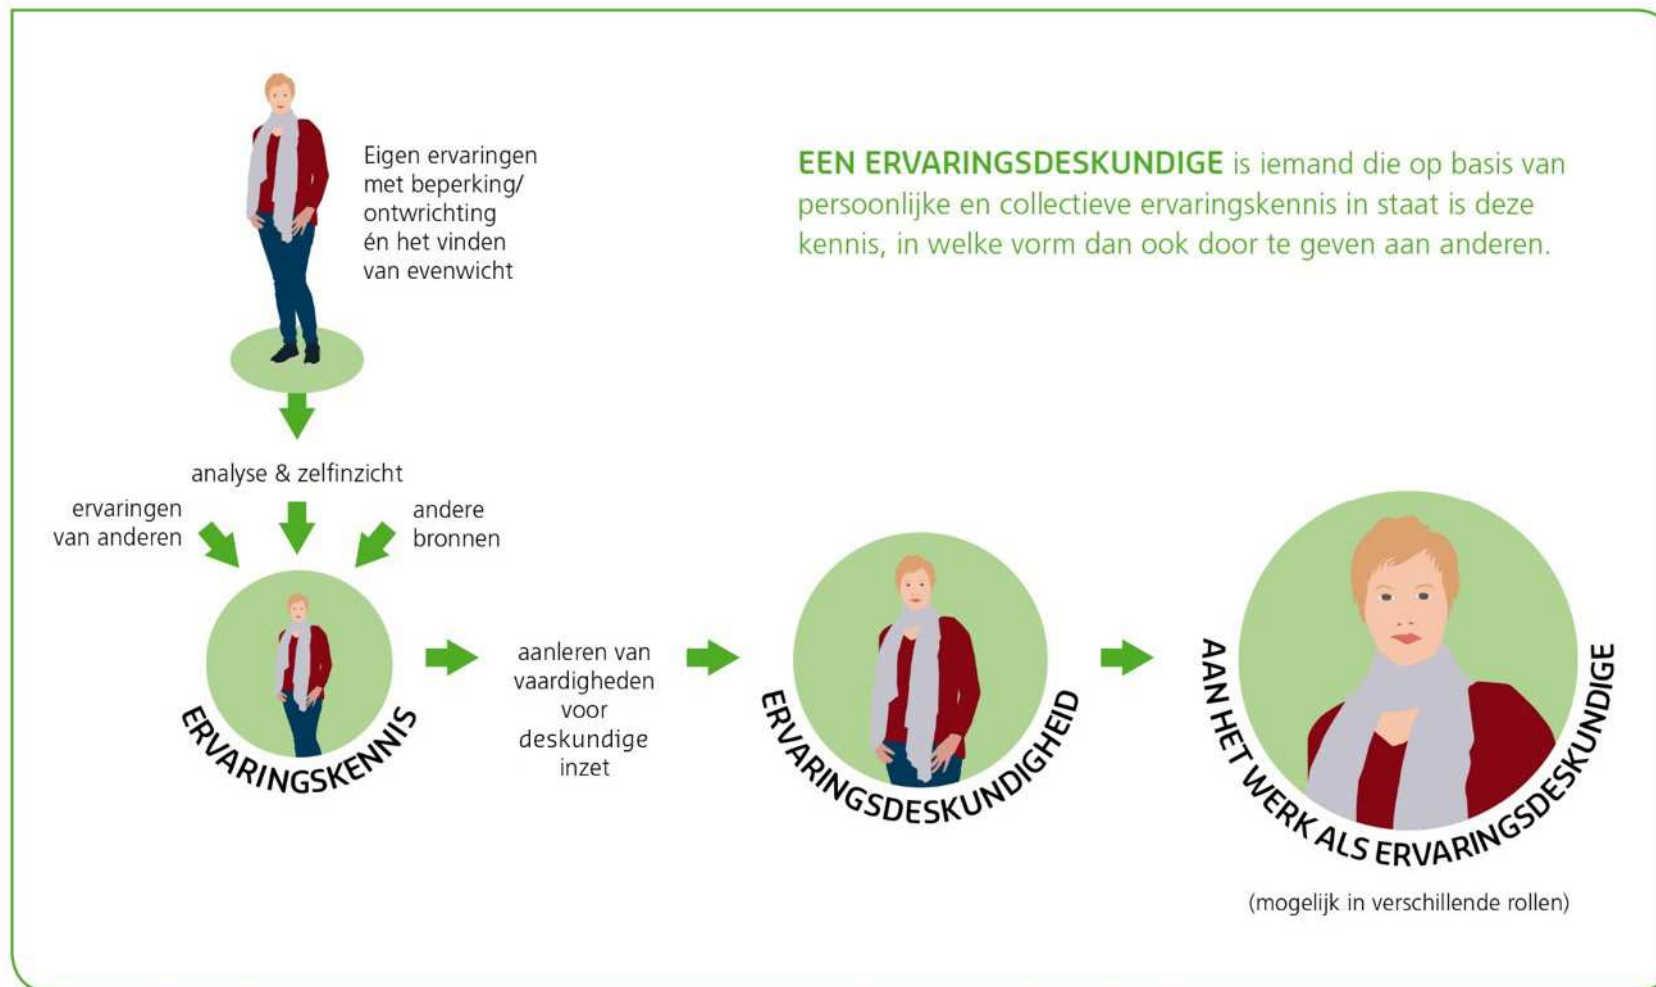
Eigen ervaringen met beperking/ ontwrichting én het vinden van evenwicht

EEN ERVARINGSDESKUNDIGE is iemand die op basis van persoonlijke en collectieve ervaringskennis in staat is deze kennis, in welke vorm dan ook door te geven aan anderen.

analyse & zelfinzicht

ervaringen van anderen

andere bronnen

ERVARINGSKENNIS

aanleren van vaardigheden voor deskundige inzet

ERVARINGSDESKUNDIGHEID

AAN HET WERK ALS ERVARINGSDESKUNDIGE

(mogelijk in verschillende rollen)